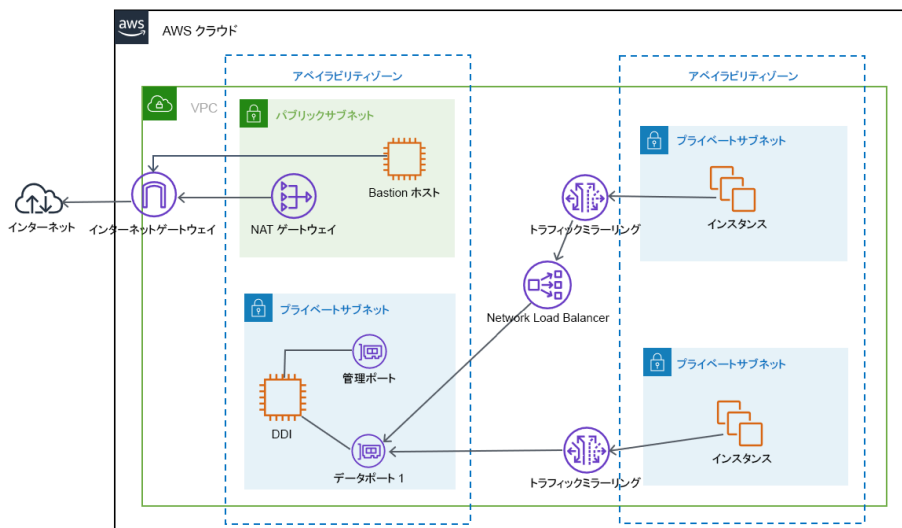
aws

AWS クラウド

アベイラビリティゾーン

アベイラビリティゾーン

VPC

パブリックサブネット

プライベートサブネット

Bastion ホスト

インターネット

インターネットゲートウェイ

NAT ゲートウェイ

トラフィックミラーリング

インスタンス

Network Load Balancer

プライベートサブネット

管理ポート

DDI

データポート 1

プライベートサブネット

インスタンス

トラフィックミラーリング